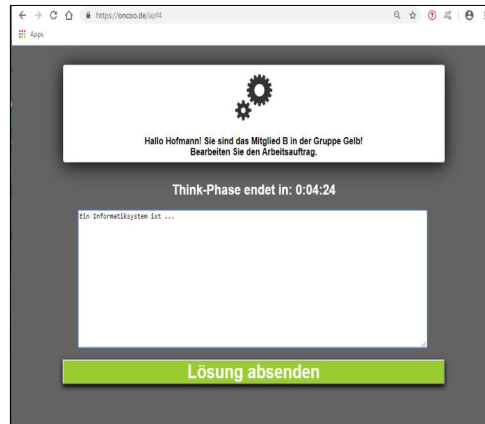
https://oncoo.de/apf4

Apps

Hallo Hofmann! Sie sind das Mitglied B in der Gruppe Gelb!
Bearbeiten Sie den Arbeitsauftrag.

Think-Phase endet in: 0:04:24

Ein Informatiksystem ist ...

Lösung absenden